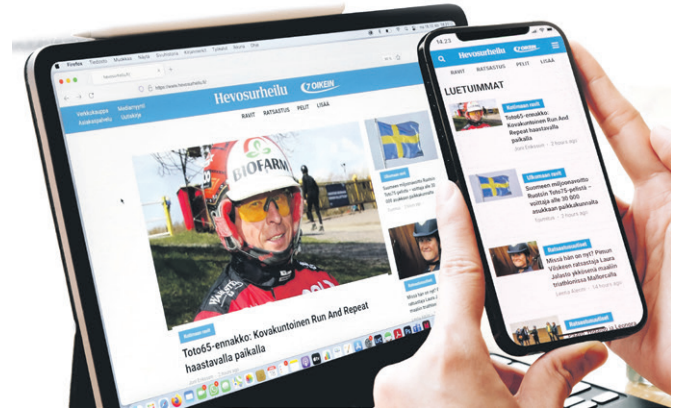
Firefox Tiedosto Muokkaa Näytä Sivuhistoria Kirjanmerkit Työkalut Ikkuna Ohje

Hevosurheilu.fi

https://www.hevosurheilu.fi

Verkkokauppa Asiakaspalvelu

Maksumuuri Uutiskirje

Hevosurheilu

OIKEIN

RAVIT RATSASTUS PELIT LIISÄÄ

BIOFARM

Kotimaan ravit

Toto65-ennakko: Kovakuntoinen Run And Repeat haastavalla paikalla

Ulkomaan ravit

Suomeen miljoonapotti Ruotsin Toto75-pelistä – voittaja sai 38 000 euroa

14:23

Hevosurheilu OIKEIN

RAVIT RATSASTUS PELIT LIISÄÄ

LUETUIMMAT

Kotimaan ravit

Toto65-ennakko: Kovakuntoinen Run And Repeat haastavalla paikalla

Jani Eriksson · 3 hours ago

Ulkomaan ravit

Suomeen miljoonapotti Ruotsin Toto75-pelistä – voittaja sai 38 000 asukkaan paikkakunnalta

Toimittaja · 3 hours ago

Ratsastusuutiset

Missä hän on nyt? Pinsun Viitoksen ratsastaja Laura Jalava kilpailee kotimaan ratsastuksen huipulla Mallorcalla

Leena Kanto · 14 hours ago

Ratsastusuutiset